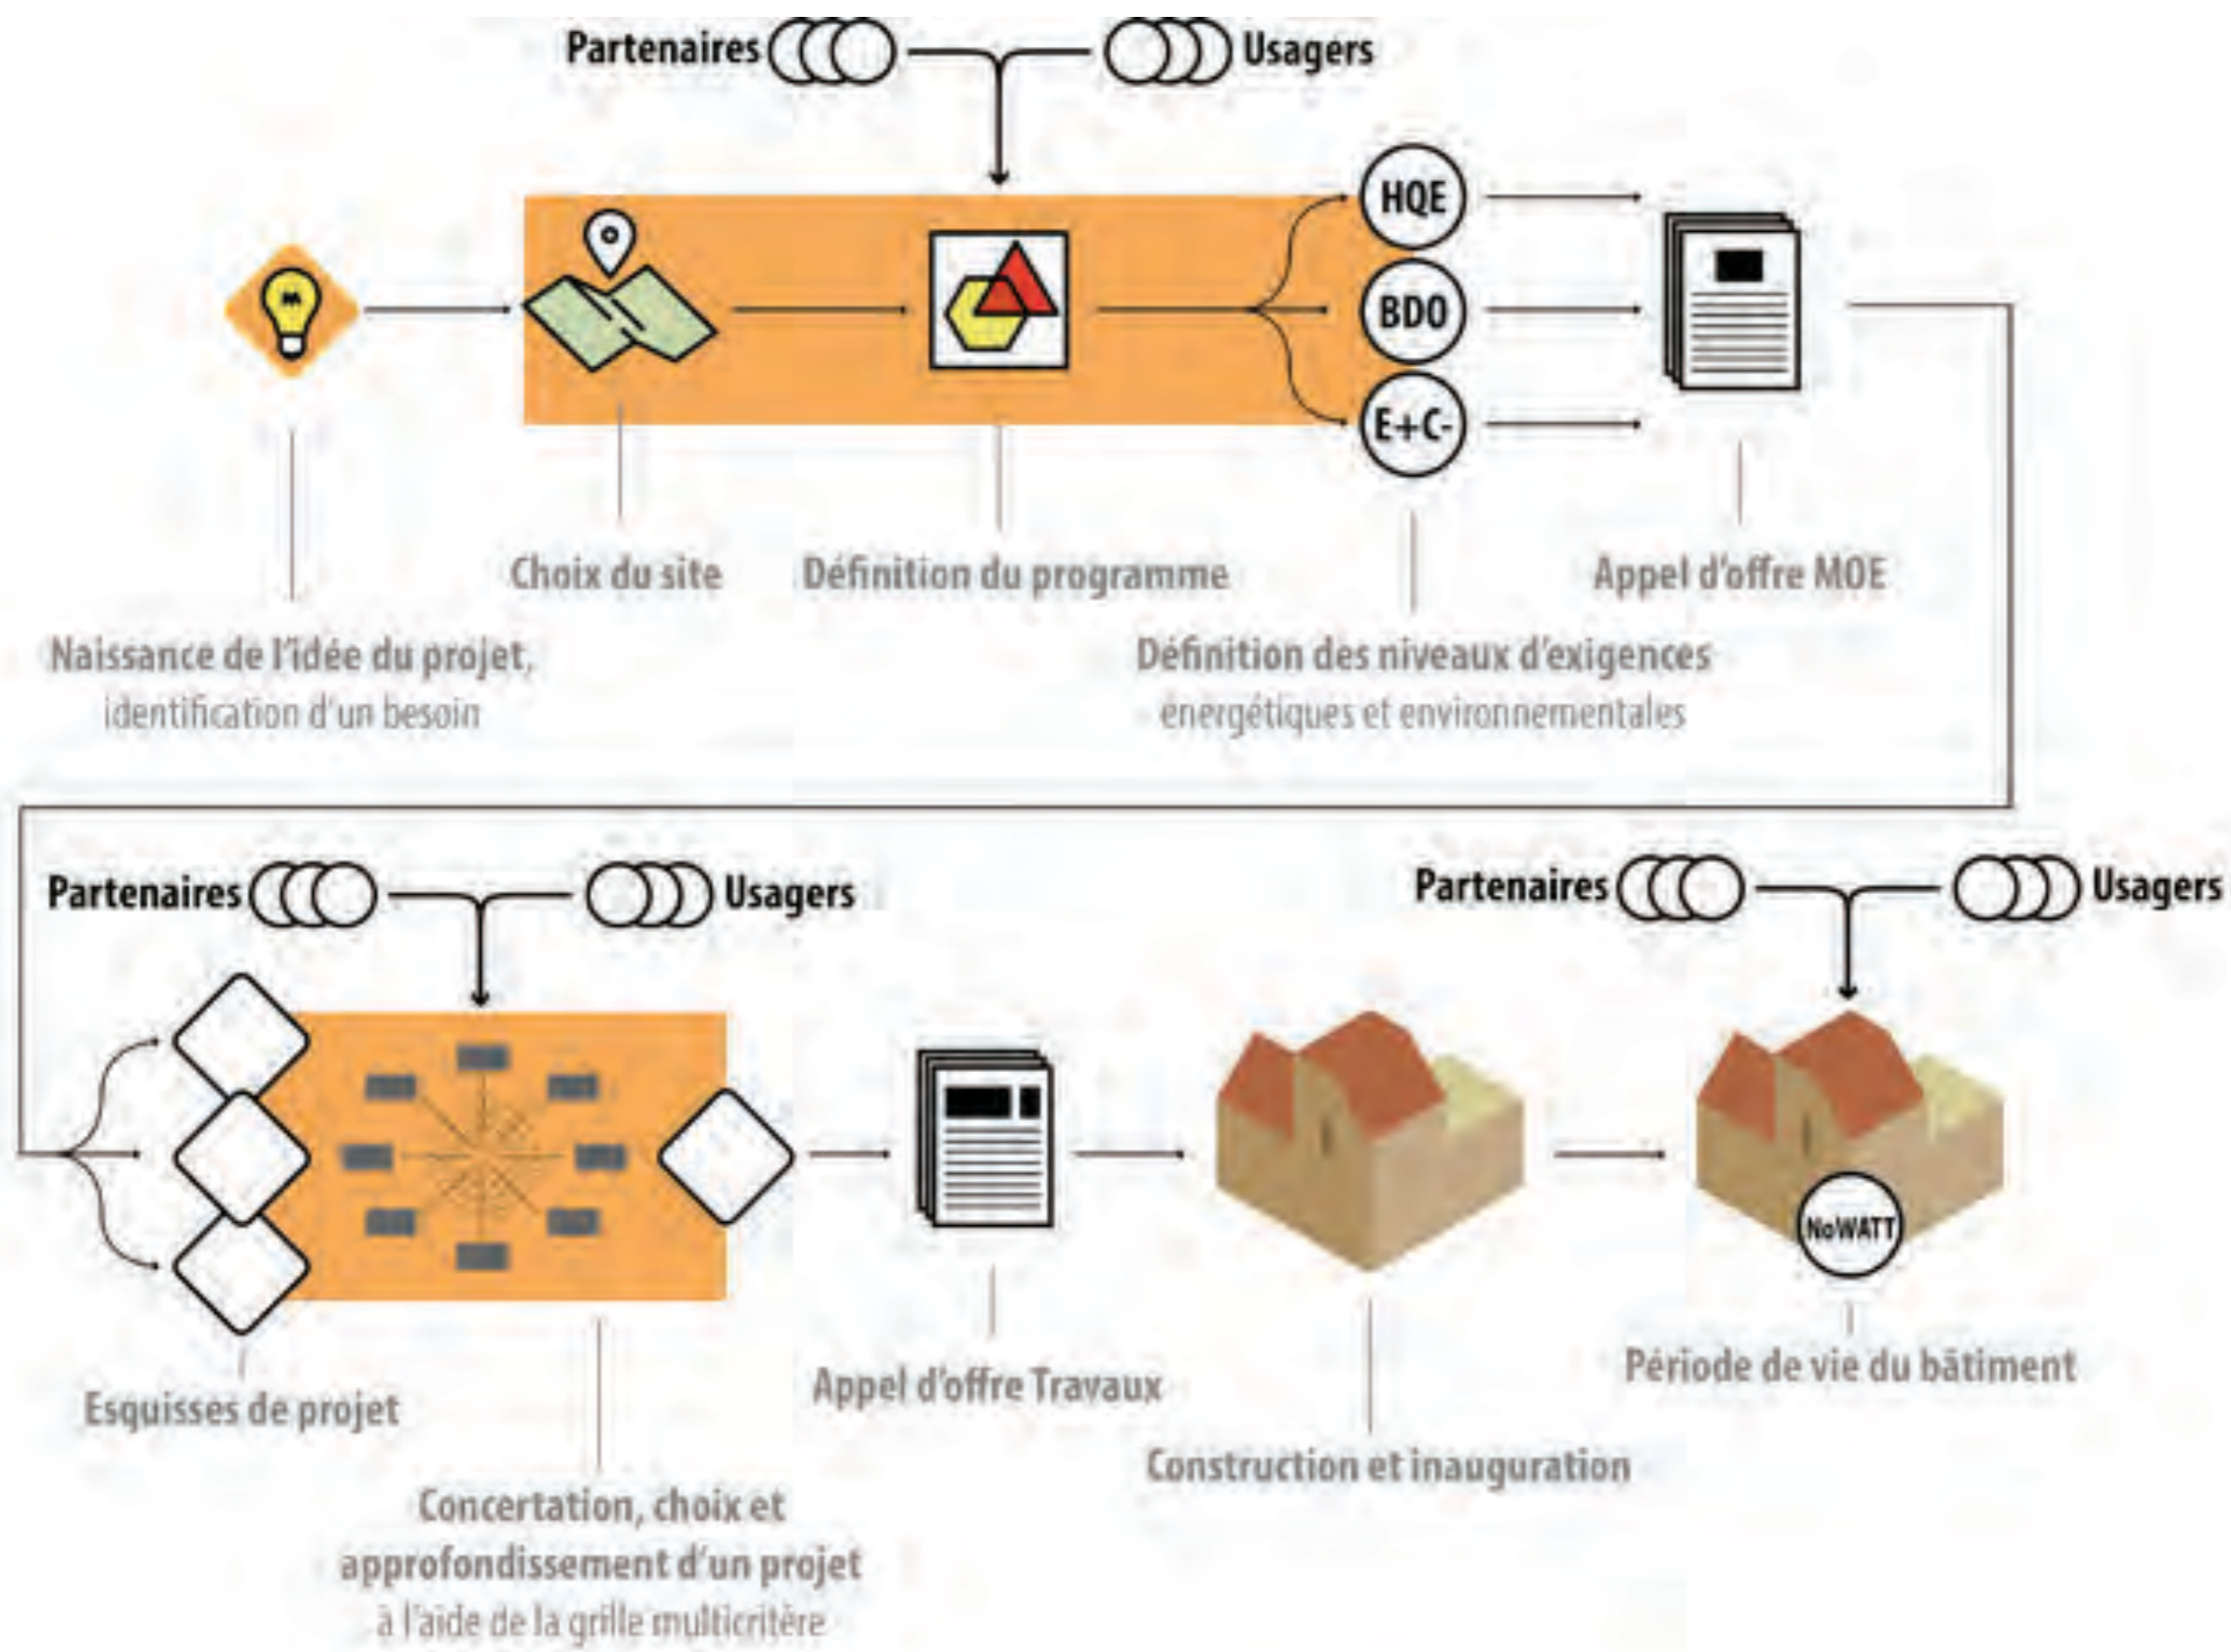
Partenaires Usagers

HQE

BDO

E+C-

Naissance de l'idée du projet, identification d'un besoin

Choix du site

Définition du programme

Définition des niveaux d'exigences énergétiques et environnementales

Appel d'offre MOE

Partenaires Usagers

Partenaires Usagers

NoWATT

Esquisses de projet

Concertation, choix et approfondissement d'un projet à l'aide de la grille multicritère

Appel d'offre Travaux

Construction et inauguration

Période de vie du bâtiment